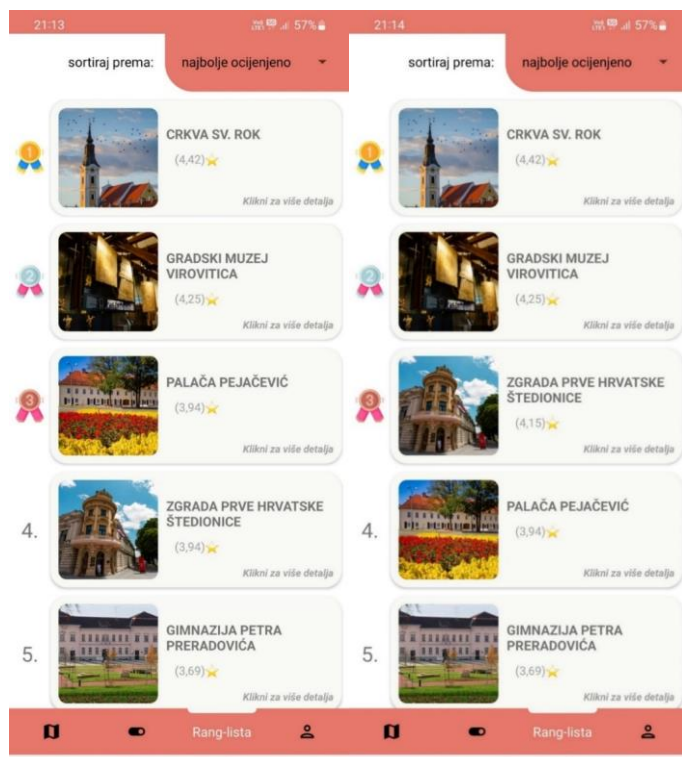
21:13
57%

sortiraj prema: najbolje ocijenjeno

1
CRKVA SV. ROK
(4,42)
Klikni za više detalja

2
GRADSKI MUZEJ VIROVITICA
(4,25)
Klikni za više detalja

3
PALAČA PEJAČEVIĆ
(3,94)
Klikni za više detalja

4.
ZGRADA PRVE HRVATSKE ŠTEDIONICE
(3,94)
Klikni za više detalja

5.
GIMNAZIJA PETRA PRERADOVIĆA
(3,69)
Klikni za više detalja

Rang-lista

21:14
57%

sortiraj prema: najbolje ocijenjeno

1
CRKVA SV. ROK
(4,42)
Klikni za više detalja

2
GRADSKI MUZEJ VIROVITICA
(4,25)
Klikni za više detalja

3
ZGRADA PRVE HRVATSKE ŠTEDIONICE
(4,15)
Klikni za više detalja

4.
PALAČA PEJAČEVIĆ
(3,94)
Klikni za više detalja

5.
GIMNAZIJA PETRA PRERADOVIĆA
(3,69)
Klikni za više detalja

Rang-lista